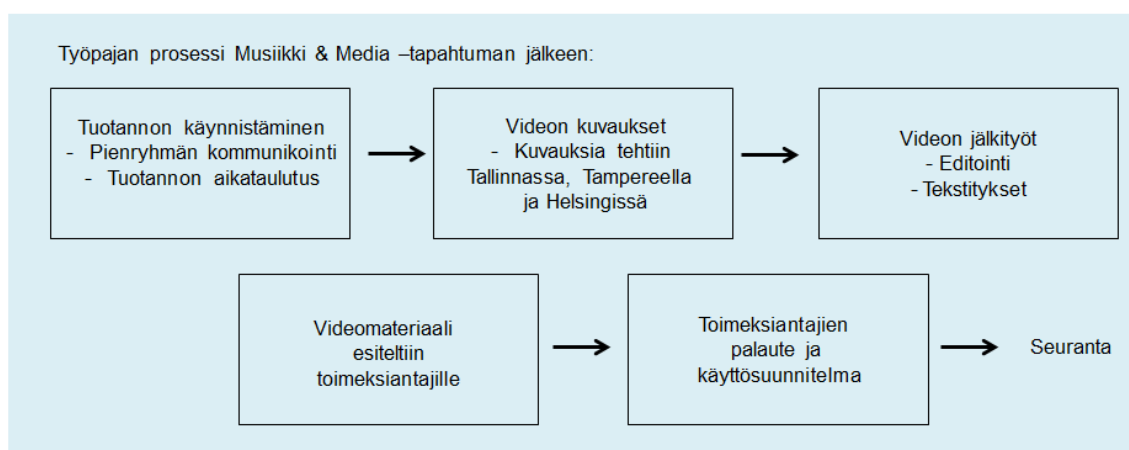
Työpajan prosessi Musiikki & Media –tapahtuman jälkeen:

Tuotannon käynnistäminen
- Pienryhmän kommunikointi
- Tuotannon aikataulutus

Videon kuvaukset
- Kuvauksia tehtiin Tallinnassa, Tampereella ja Helsingissä

Videon jälkityöt
- Editointi
- Tekstitykset

Videomateriaali esiteltiin toimeksiantajille

Toimeksiantajien palaute ja käyttösuunnitelma

Seuranta